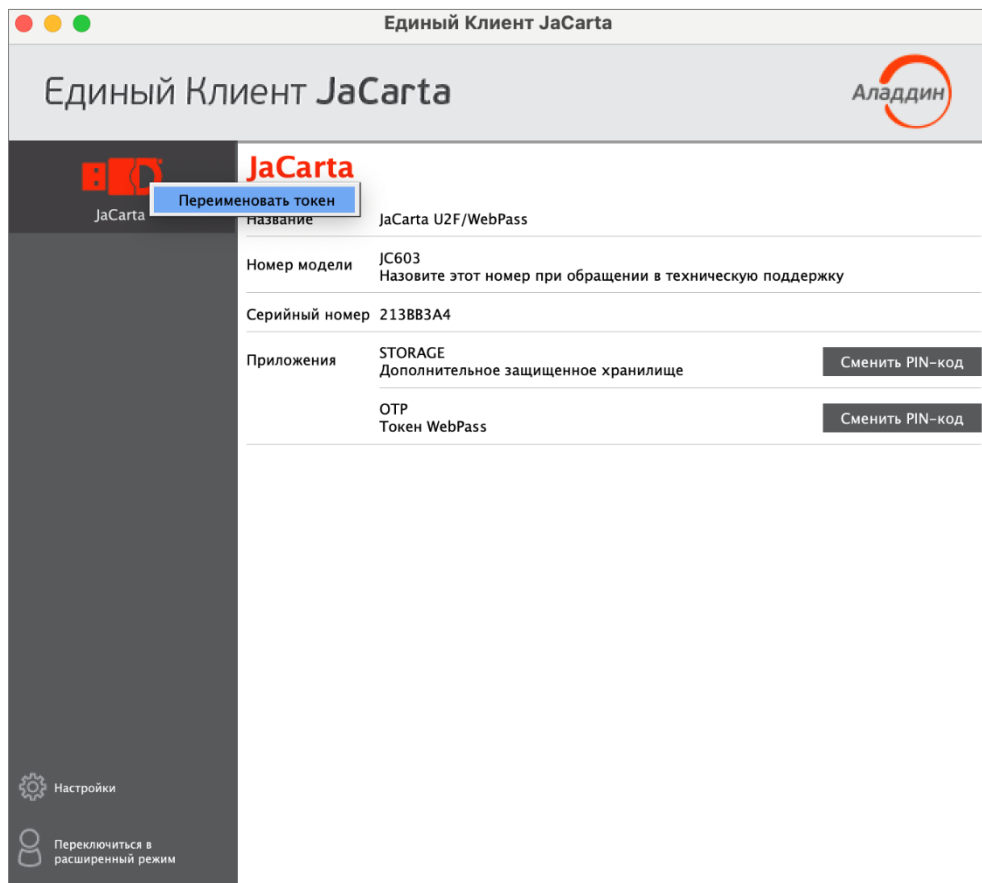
Единый Клиент JaCarta

Единый Клиент JaCarta

Аладдин

JaCarta

Переименовать токен

JaCarta

| Название | JaCarta U2F/WebPass | |
|---|---|---|
| Номер модели | JC603 Назовите этот номер при обращении в техническую поддержку | |
| Серийный номер | 213BB3A4 | |
| Приложения | STORAGE Дополнительное защищенное хранилище | Сменить PIN-код |
| | OTP Токен WebPass | Сменить PIN-код |

Настройки

Переключиться в расширенный режим